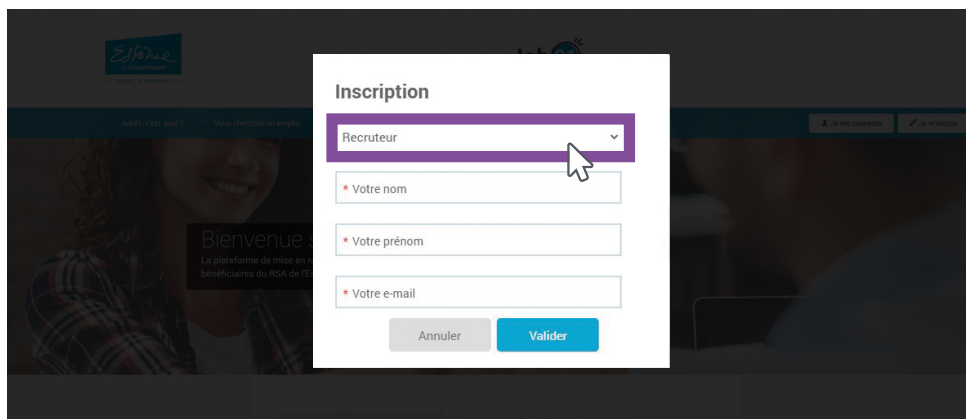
Essonne
LE DÉPARTEMENT

Job91, c'est quoi ?
Vous cherchez un emploi

Je me connecte
Je m'inscris

Bienvenue s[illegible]
La plateforme de mise en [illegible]
bénéficiaires du RSA de l'E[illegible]

Inscription

Recruteur

* Votre nom

* Votre prénom

* Votre e-mail

Annuler
Valider